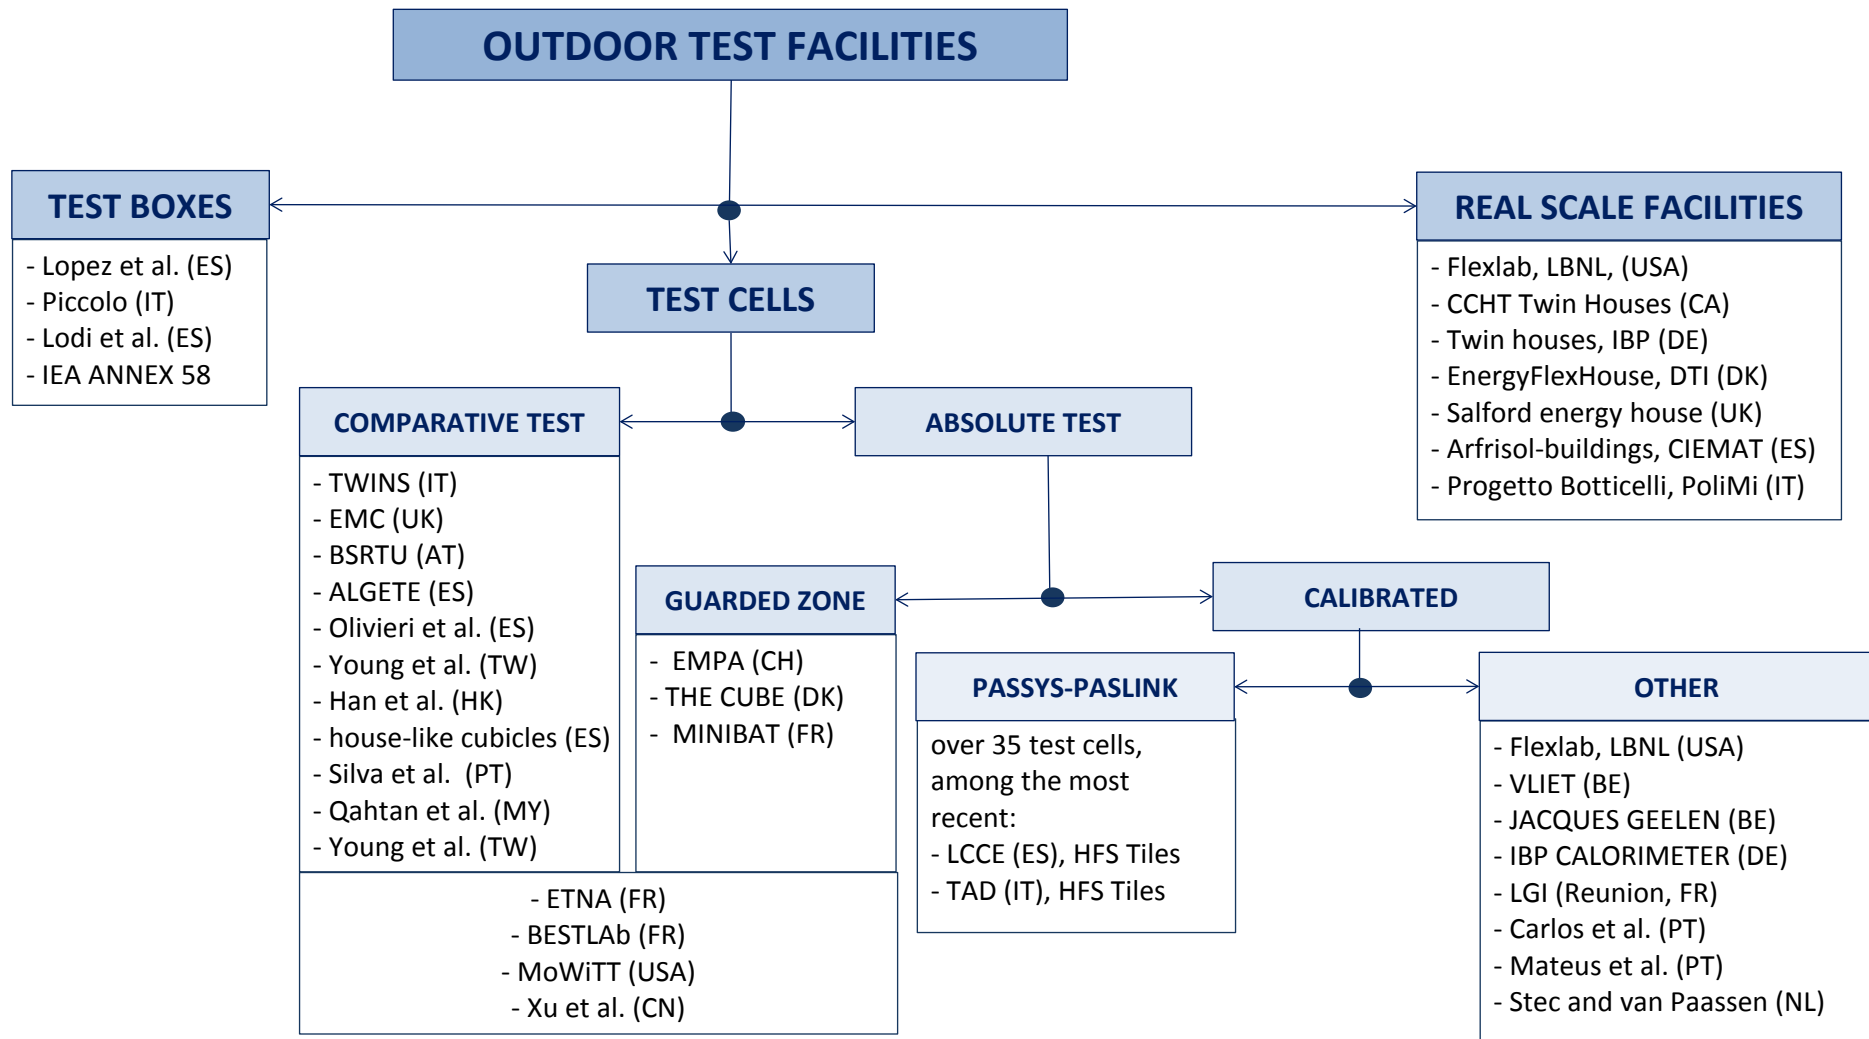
OUTDOOR TEST FACILITIES

TEST BOXES

- Lopez et al. (ES)
- Piccolo (IT)
- Lodi et al. (ES)
- IEA ANNEX 58

TEST CELLS

REAL SCALE FACILITIES

- Flexlab, LBNL, (USA)
- CCHT Twin Houses (CA)
- Twin houses, IBP (DE)
- EnergyFlexHouse, DTI (DK)
- Salford energy house (UK)
- Arfrisol-buildings, CIEMAT (ES)
- Progetto Botticelli, PoliMi (IT)

COMPARATIVE TEST

- TWINS (IT)
- EMC (UK)
- BSRTU (AT)
- ALGETE (ES)
- Olivieri et al. (ES)
- Young et al. (TW)
- Han et al. (HK)
- house-like cubicles (ES)
- Silva et al. (PT)
- Qahtan et al. (MY)
- Young et al. (TW)

ABSOLUTE TEST

GUARDED ZONE

- EMPA (CH)
- THE CUBE (DK)
- MINIBAT (FR)

CALIBRATED

PASSYS-PASLINK

over 35 test cells, among the most recent:
- LCCE (ES), HFS Tiles
- TAD (IT), HFS Tiles

OTHER

- Flexlab, LBNL (USA)
- VLIET (BE)
- JACQUES GEELEN (BE)
- IBP CALORIMETER (DE)
- LGI (Reunion, FR)
- Carlos et al. (PT)
- Mateus et al. (PT)
- Stec and van Paassen (NL)

- ETNA (FR)
- BESTLAb (FR)
- MoWiTT (USA)
- Xu et al. (CN)